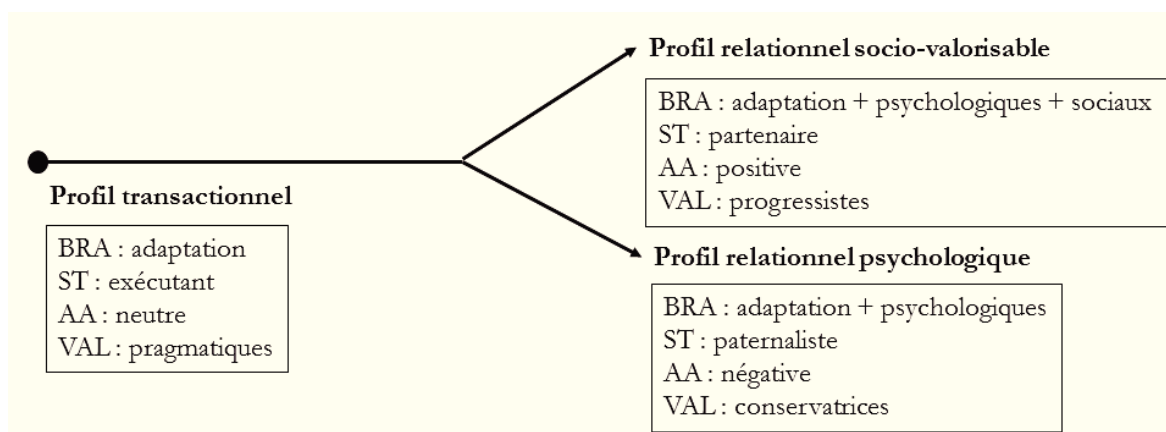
Profil transactionnel

BRA : adaptation
ST : exécutant
AA : neutre
VAL : pragmatiques

Profil relationnel socio-valorisable

BRA : adaptation + psychologiques + sociaux
ST : partenaire
AA : positive
VAL : progressistes

Profil relationnel psychologique

BRA : adaptation + psychologiques
ST : paternaliste
AA : négative
VAL : conservatrices